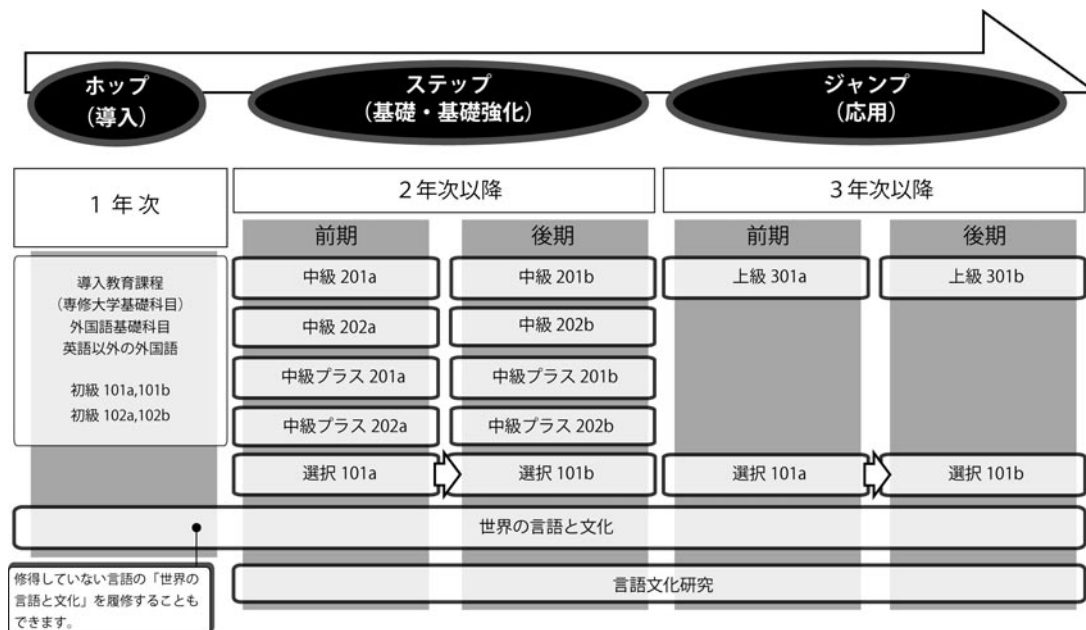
ホップ
（導入）

ステップ
（基礎・基礎強化）

ジャンプ
（応用）

| 1 年次 | 2年次以降 前期 | 2年次以降 後期 | 3年次以降 前期 | 3年次以降 後期 |
|---|---|---|---|---|
| 導入教育課程（専修大学基礎科目）外国語基礎科目 英語以外の外国語 初級 101a,101b 初級 102a,102b | 中級 201a | 中級 201b | 上級 301a | 上級 301b |
| | 中級 202a | 中級 202b | | |
| | 中級プラス 201a | 中級プラス 201b | | |
| | 中級プラス 202a | 中級プラス 202b | | |
| | 選択 101a | 選択 101b | 選択 101a | 選択 101b |

世界の言語と文化

修得していない言語の「世界の言語と文化」を履修することもできます。

言語文化研究